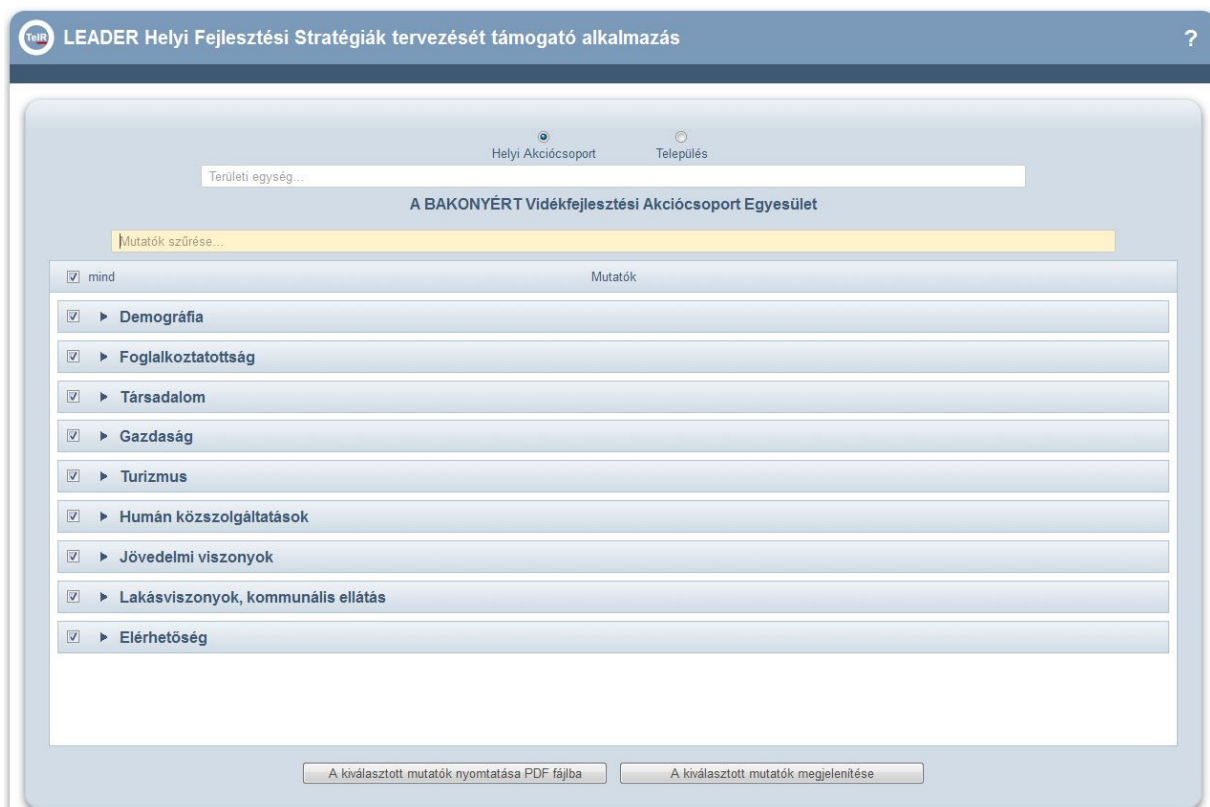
TeIR LEADER Helyi Fejlesztési Stratégiák tervezését támogató alkalmazás ?

Helyi Akciócsoport Település

Területi egység...

A BAKONYÉRT Vidékfejlesztési Akciócsoport Egyesület

Mutatók szűrése...

mind Mutatók

Demográfia

Foglalkoztatottság

Társadalom

Gazdaság

Turizmus

Humán közszolgáltatások

Jövedelmi viszonyok

Lakásviszonyok, kommunális ellátás

Elérhetőség

A kiválasztott mutatók nyomtatása PDF fájlba

A kiválasztott mutatók megjelenítése